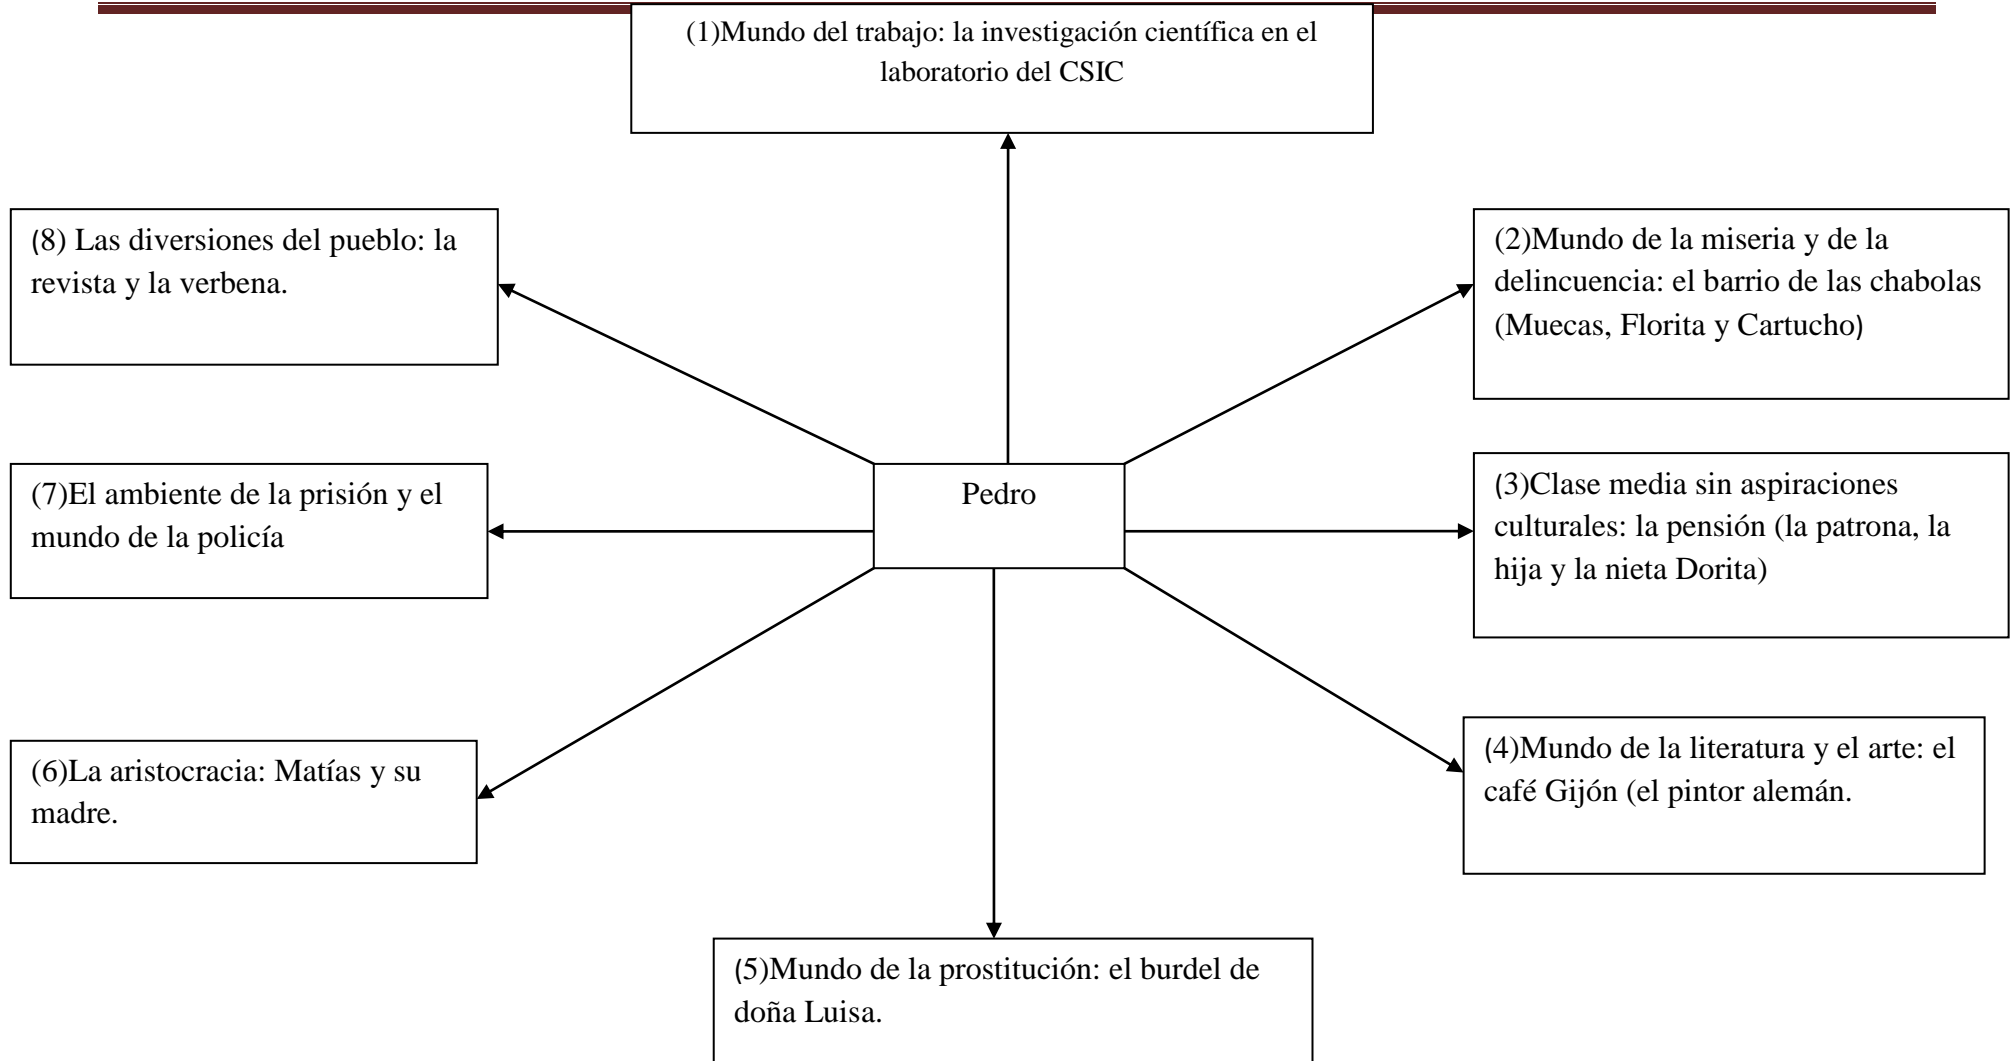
(1)Mundo del trabajo: la investigación científica en el laboratorio del CSIC

(8) Las diversiones del pueblo: la revista y la verbena.

(2)Mundo de la miseria y de la delincuencia: el barrio de las chabolas (Muecas, Florita y Cartucho)

Pedro

(7)El ambiente de la prisión y el mundo de la policía

(3)Clase media sin aspiraciones culturales: la pensión (la patrona, la hija y la nieta Dorita)

(6)La aristocracia: Matías y su madre.

(4)Mundo de la literatura y el arte: el café Gijón (el pintor alemán.

(5)Mundo de la prostitución: el burdel de doña Luisa.